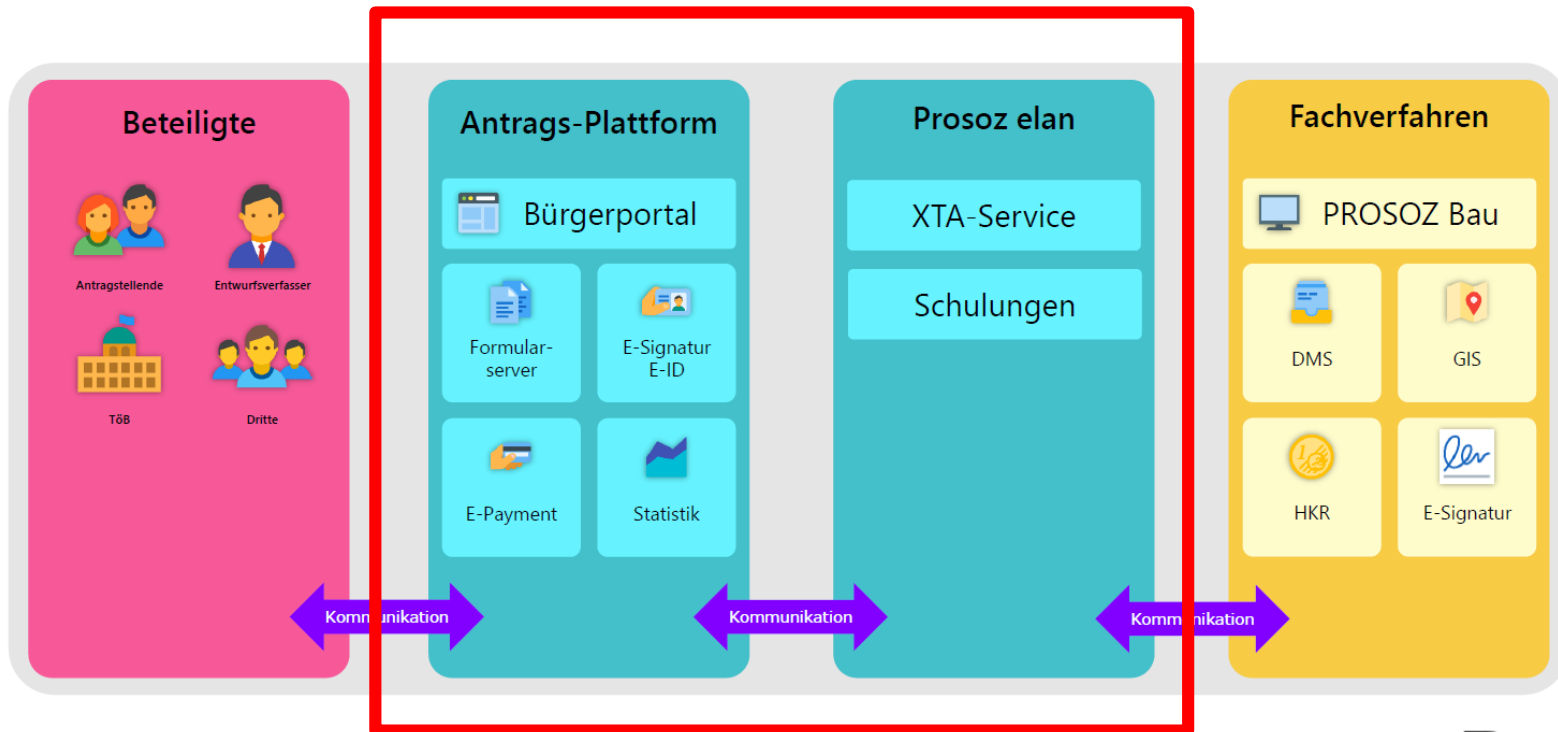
Beteiligte

Antragstellende

Entwurfsverfasser

TöB

Dritte

Antrags-Plattform

Bürgerportal

Formularserver

E-Signatur E-ID

E-Payment

Statistik

Prosoz elan

XTA-Service

Schulungen

Fachverfahren

PROSOZ Bau

DMS

GIS

HKR

E-Signatur

Kommunikation

Kommunikation

Kommunikation